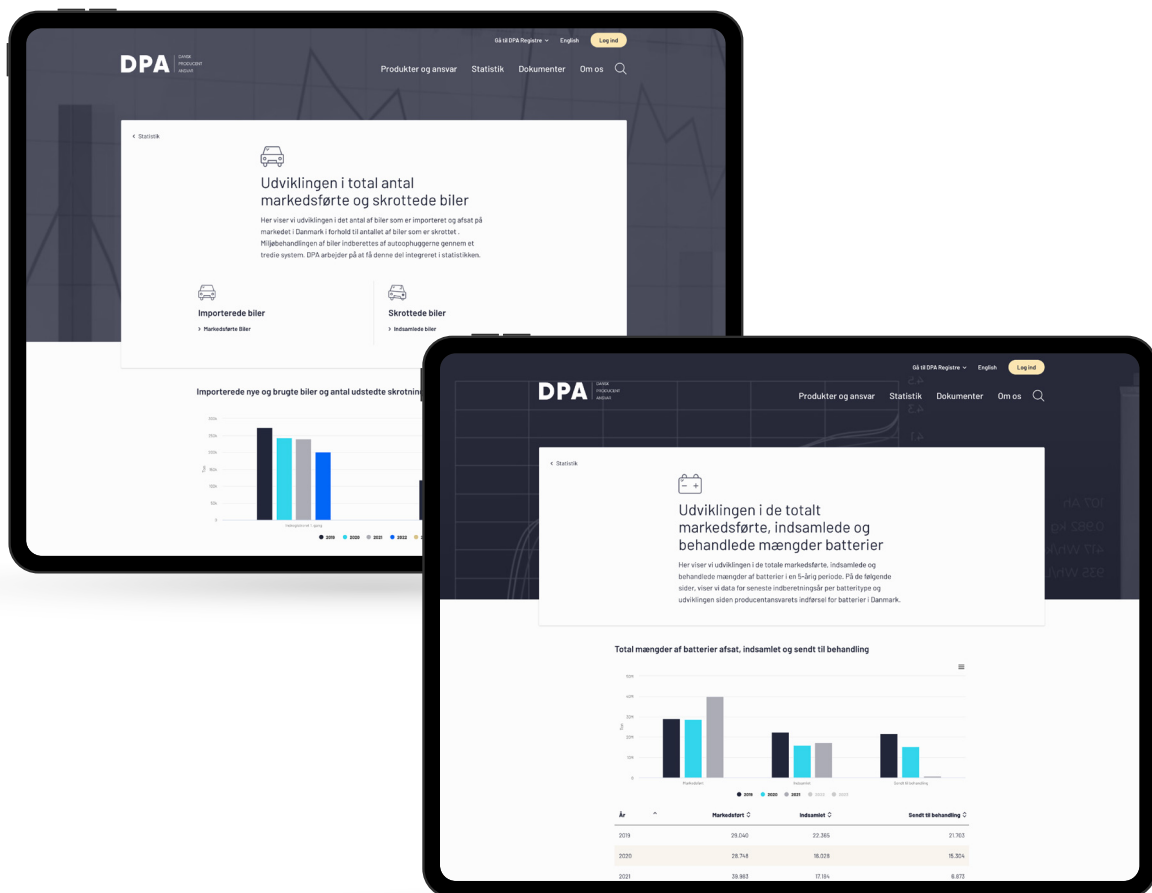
Gå til DPA Registre English Log ind

DPA DANSK PRODUCENT ANSVAR

Produkter og ansvar Statistik Dokumenter Om os

< Statistik

Udviklingen i total antal markedsførte og skrottede biler

Her viser vi udviklingen i det antal af biler som er importeret og afsat på markedet i Danmark i forhold til antallet af biler som er skrottet. Miljøbehandlingen af biler indberettes af autophuggerne gennem et tredie system. DPA arbejder på at få denne del integreret i statistikken.

Importerede biler
> Markedsførte Biler

Skrottede biler
> Indsamlede biler

Importerede nye og brugte biler og antal udstedte skrotnin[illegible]

250k
200k
150k
100k
50k
0

2019 2020 2021 2022

Gå til DPA Registre English Log ind

DPA DANSK PRODUCENT ANSVAR

Produkter og ansvar Statistik Dokumenter Om os

< Statistik

Udviklingen i de totalt markedsførte, indsamlede og behandlede mængder batterier

Her viser vi udviklingen i de totale markedsførte, indsamlede og behandlede mængder af batterier i en 5-årig periode. På de følgende sider, viser vi data for seneste indberetningsår per batteritype og udviklingen siden producentansvarets indførsel for batterier i Danmark.

Total mængder af batterier afsat, indsamlet og sendt til behandling

50k
40k
30k
20k
10k
0

Markedsført Indsamlet Sendt til behandling

2019 2020 2021 2022 2023

| År | Markedsført | Indsamlet | Sendt til behandling |
|---|---|---|---|
| 2019 | 29.040 | 22.365 | 21.763 |
| 2020 | 28.748 | 16.028 | 15.304 |
| 2021 | 39.863 | 17.154 | 8.872 |